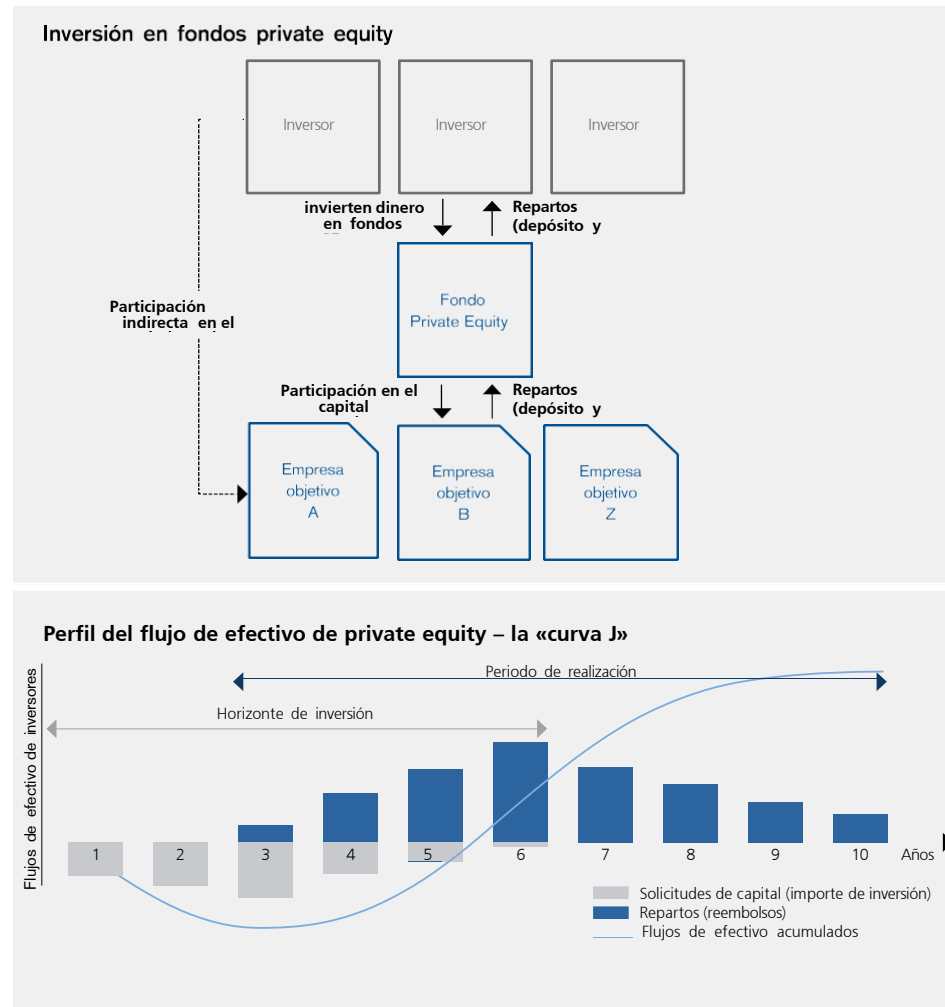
Inversión en fondos private equity

Inversor

Inversor

Inversor

invierten dinero en fondos

Repartos (depósito y

Participación indirecta en el

Fondo Private Equity

Participación en el capital

Repartos (depósito y

Empresa objetivo A

Empresa objetivo B

Empresa objetivo Z

Perfil del flujo de efectivo de private equity – la «curva J»

Flujos de efectivo de inversores

Periodo de realización

Horizonte de inversión

1 2 3 4 5 6 7 8 9 10 Años

Solicitudes de capital (importe de inversión)
Repartos (reembolsos)
Flujos de efectivo acumulados